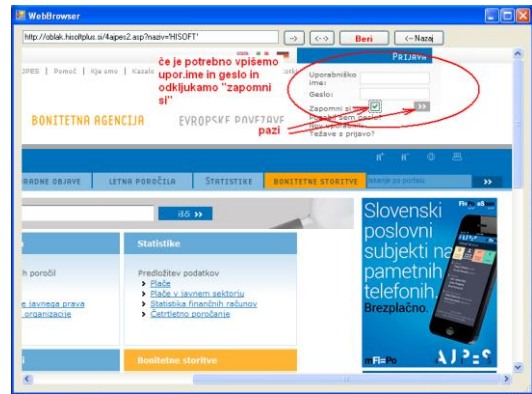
WebBrowser

http://oblak.hisoftplus.si/4ajpes2.asp?naziv='HISOFT'

->
<->
Beri
<- Nazaj

če je potrebno vpišemo upor.ime in geslo in odkljukamo "zapomni si"

pazi

JPES | Pomoč | Kje smo | Kazalo

Prijava

Uporabniško ime:
Geslo:
Zapomni si
Pozabil sem geslo?
Nov uporabnik?
Težave s prijavo?

BONITETNA AGENCIJA

EVROPSKE POVEZAVE

A⁺ A⁻

RADNE OBJAVE | LETNA POROČILA | STATISTIKE | BONITETNE STORITVE | Iskanje po portalu

išči »

Statistike

h poročil

Predložitev podatkov
Plače
Plače v javnem sektorju
Statistika finančnih računov
Četrtletno poročanje

e javnega prava
organizacije

Bonitetne storitve

Slovenski poslovni subjekti na pametnih telefonih
Brezplačno.

FI=Po

AJPES